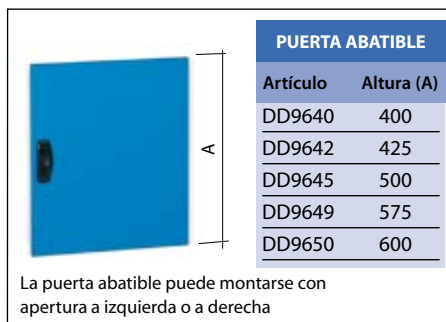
A

PUERTA ABATIBLE

| Artículo | Altura (A) |
|---|---|
| DD9640 | 400 |
| DD9642 | 425 |
| DD9645 | 500 |
| DD9649 | 575 |
| DD9650 | 600 |

La puerta abatible puede montarse con apertura a izquierda o a derecha